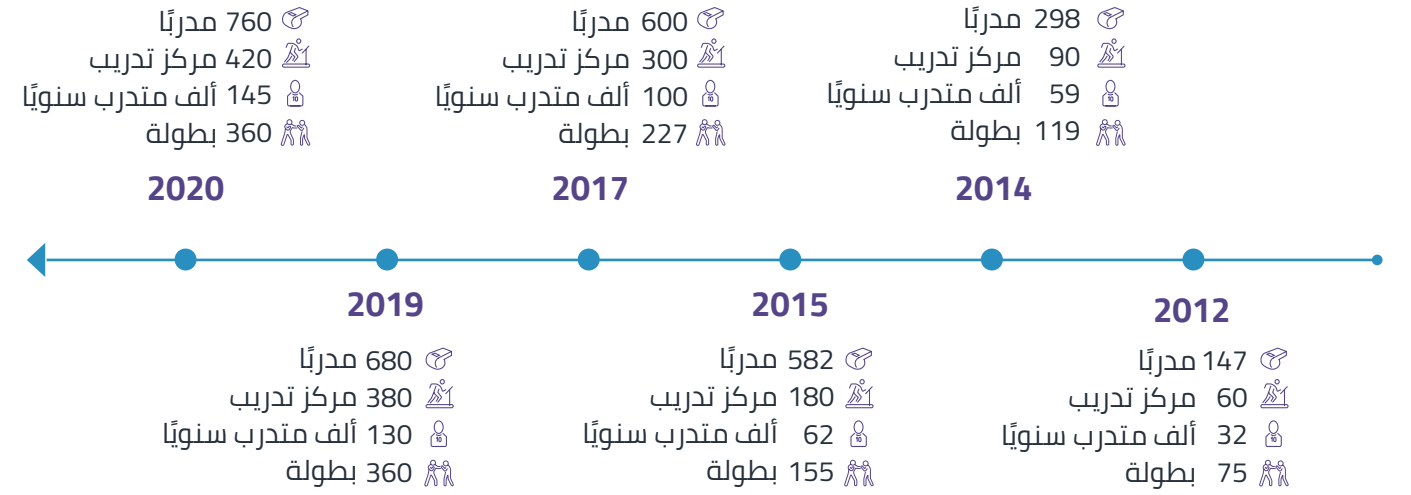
760 مدربًا
420 مركز تدريب
145 ألف متدرب سنويًا
360 بطولة

2020

600 مدربًا
300 مركز تدريب
100 ألف متدرب سنويًا
227 بطولة

2017

298 مدربًا
90 مركز تدريب
59 ألف متدرب سنويًا
119 بطولة

2014

2019

680 مدربًا
380 مركز تدريب
130 ألف متدرب سنويًا
360 بطولة

2015

582 مدربًا
180 مركز تدريب
62 ألف متدرب سنويًا
155 بطولة

2012

147 مدربًا
60 مركز تدريب
32 ألف متدرب سنويًا
75 بطولة